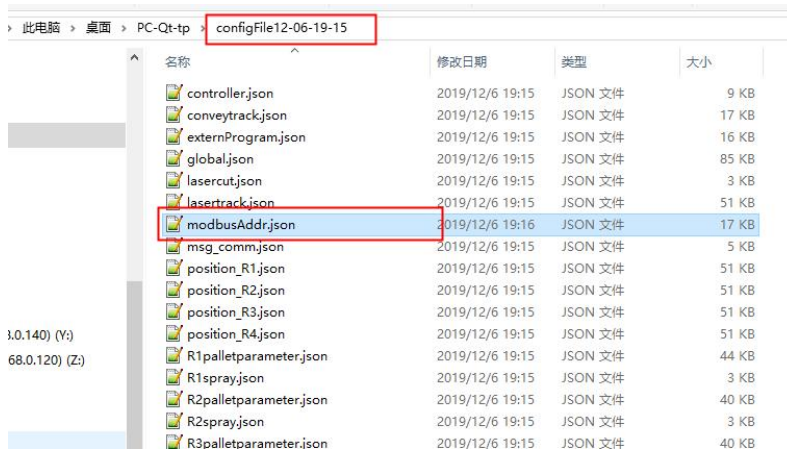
› 此电脑 › 桌面 › PC-Qt-tp › configFile12-06-19-15

| 名称 | 修改日期 | 类型 | 大小 |
|---|---|---|---|
| controller.json | 2019/12/6 19:15 | JSON 文件 | 9 KB |
| conveytrack.json | 2019/12/6 19:15 | JSON 文件 | 17 KB |
| externProgram.json | 2019/12/6 19:15 | JSON 文件 | 16 KB |
| global.json | 2019/12/6 19:15 | JSON 文件 | 85 KB |
| lasercut.json | 2019/12/6 19:15 | JSON 文件 | 3 KB |
| lasertrack.json | 2019/12/6 19:15 | JSON 文件 | 51 KB |
| modbusAddr.json | 2019/12/6 19:16 | JSON 文件 | 17 KB |
| msg_comm.json | 2019/12/6 19:15 | JSON 文件 | 5 KB |
| position_R1.json | 2019/12/6 19:15 | JSON 文件 | 51 KB |
| position_R2.json | 2019/12/6 19:15 | JSON 文件 | 51 KB |
| position_R3.json | 2019/12/6 19:15 | JSON 文件 | 51 KB |
| position_R4.json | 2019/12/6 19:15 | JSON 文件 | 51 KB |
| R1palletparameter.json | 2019/12/6 19:15 | JSON 文件 | 44 KB |
| R1spray.json | 2019/12/6 19:15 | JSON 文件 | 3 KB |
| R2palletparameter.json | 2019/12/6 19:15 | JSON 文件 | 40 KB |
| R2spray.json | 2019/12/6 19:15 | JSON 文件 | 3 KB |
| R3palletparameter.json | 2019/12/6 19:15 | JSON 文件 | 40 KB |

3.0.140) (Y:)
68.0.120) (Z:)